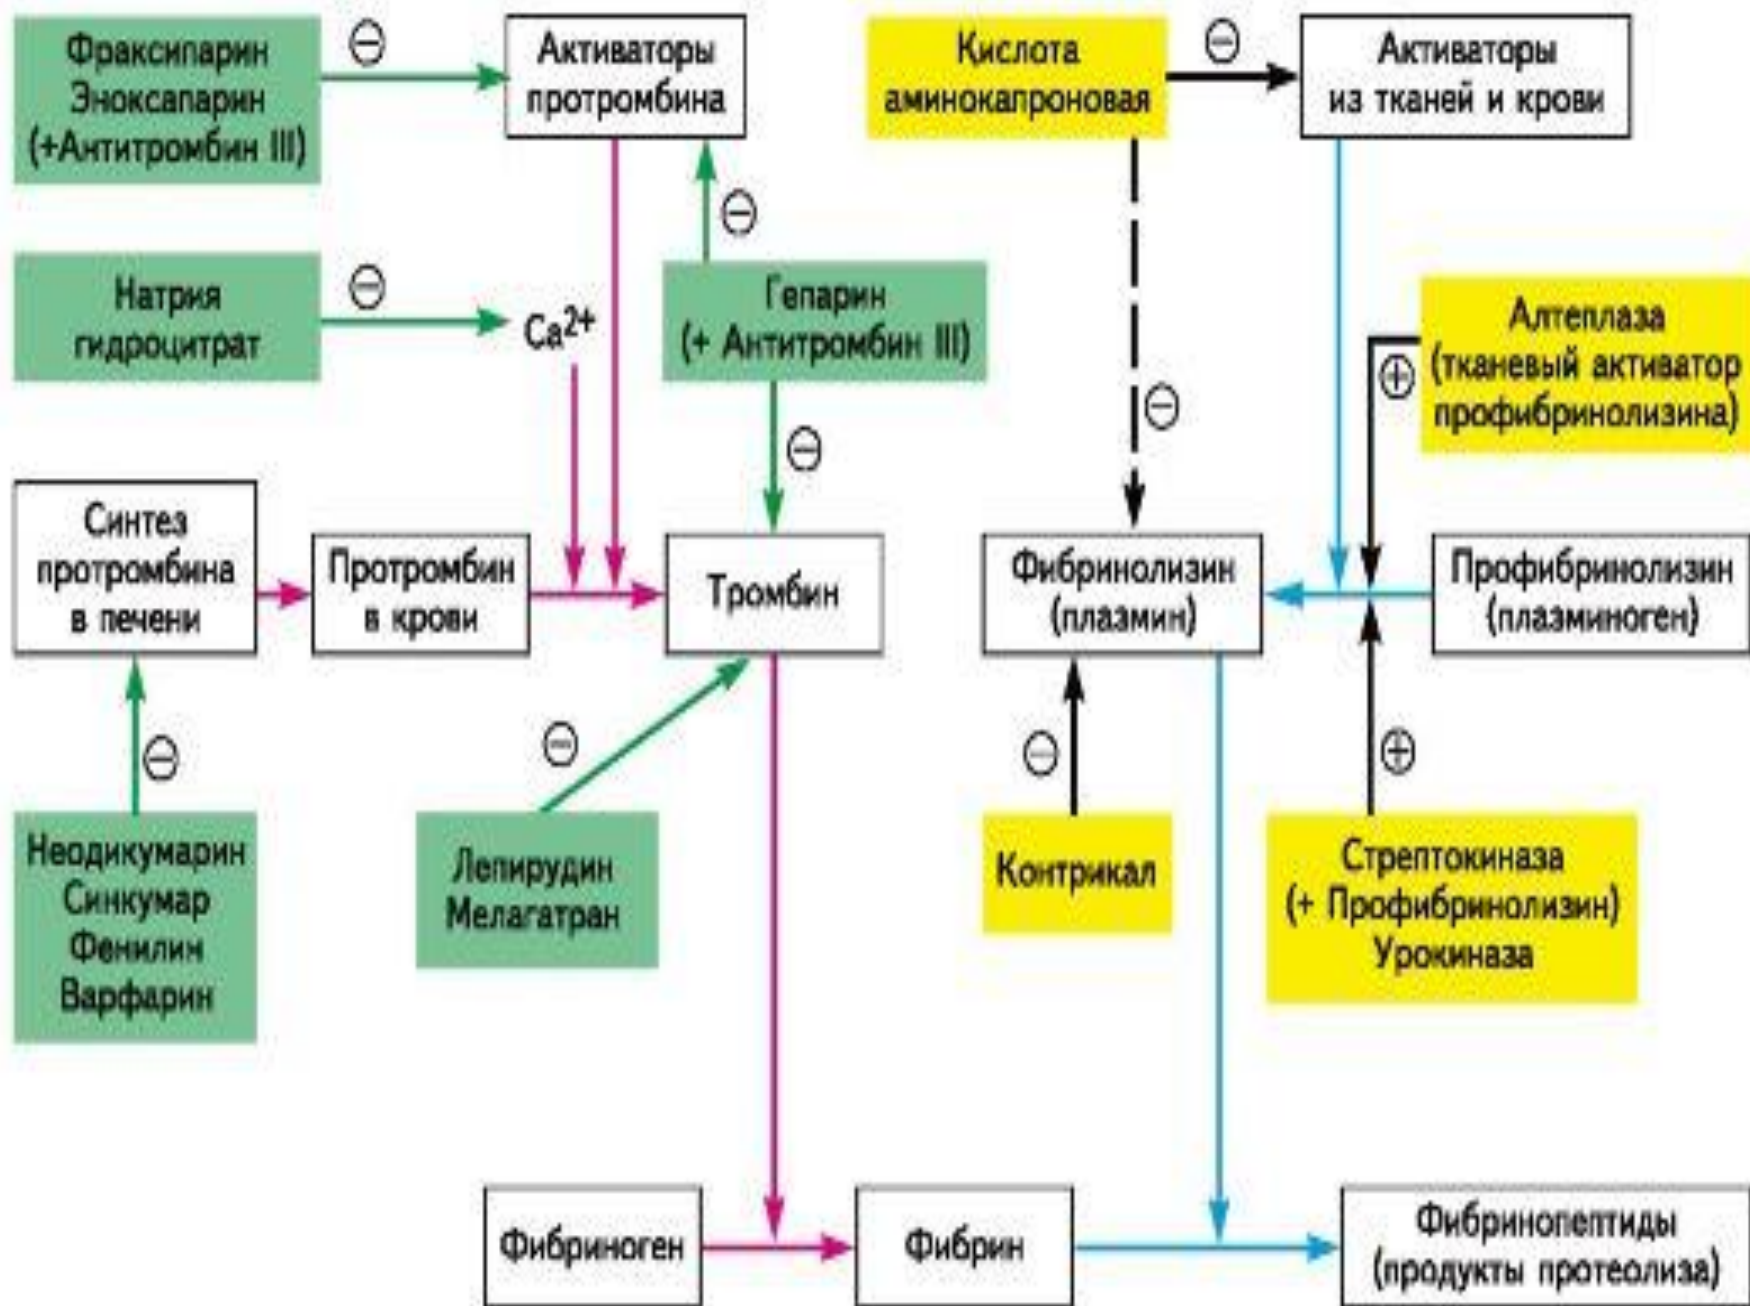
Фраксипарин
Эноксапарин
(+Антитромбин III)

⊖

Активаторы
протромбина

Кислота
аминокапроновая

⊖

Активаторы
из тканей и крови

⊖

Натрия
гидроцитрат

⊖

$Ca^{2+}$

Гепарин
(+ Антитромбин III)

Алтеплаза
(тканевый активатор
профибринолизина)

⊕

⊖

⊖

Синтез
протромбина
в печени

Протромбин
в крови

Тромбин

Фибринолизин
(плазмин)

Профибринолизин
(плазминоген)

⊖

⊖

⊖

⊕

Неодикумарин
Синкумар
Фенилин
Варфарин

Лепирудин
Мелагатран

Контрикал

Стрептокиназа
(+ Профибринолизин)
Урокиназа

Фибриноген

Фибрин

Фибринопептиды
(продукты протеолиза)